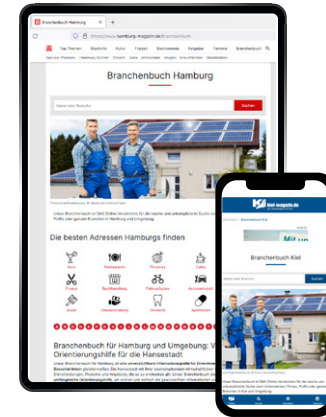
Branchenbuch Hamburg

https://www.hamburg-magazin.de/branchenbuch

Top Themen Stadtteile Kultur Freizeit Gastronomie Ratgeber Termine Branchenbuch

Branchenbuch Hamburg

Suchen

Die besten Adressen Hamburgs finden

Branchenbuch für Hamburg und Umgebung: Orientierungshilfe für die Hansestadt

kiel-magazin.de

Branchenbuch Kiel